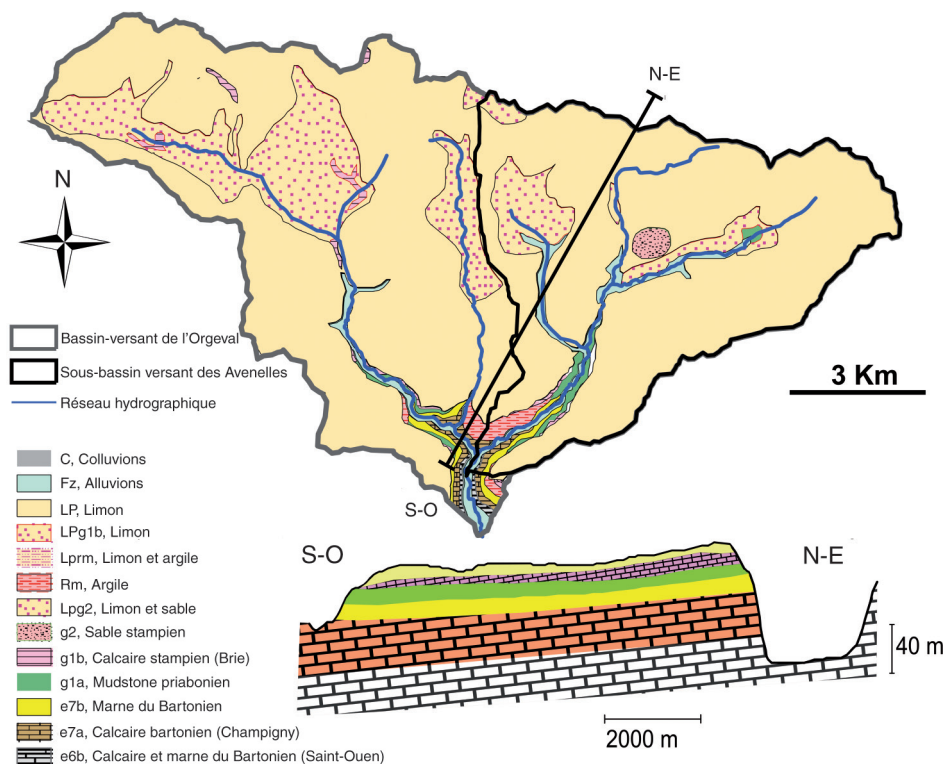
N-E

N

Bassin-versant de l'Orgeval
Sous-bassin versant des Avenelles
Réseau hydrographique

3 Km

C, Colluvions
Fz, Alluvions
LP, Limon
LPg1b, Limon
Lprm, Limon et argile
Rm, Argile
Lpg2, Limon et sable
g2, Sable stampien
g1b, Calcaire stampien (Brie)
g1a, Mudstone priabonien
e7b, Marne du Bartonien
e7a, Calcaire bartonien (Champigny)
e6b, Calcaire et marne du Bartonien (Saint-Ouen)

S-O

S-O

N-E

40 m

2000 m